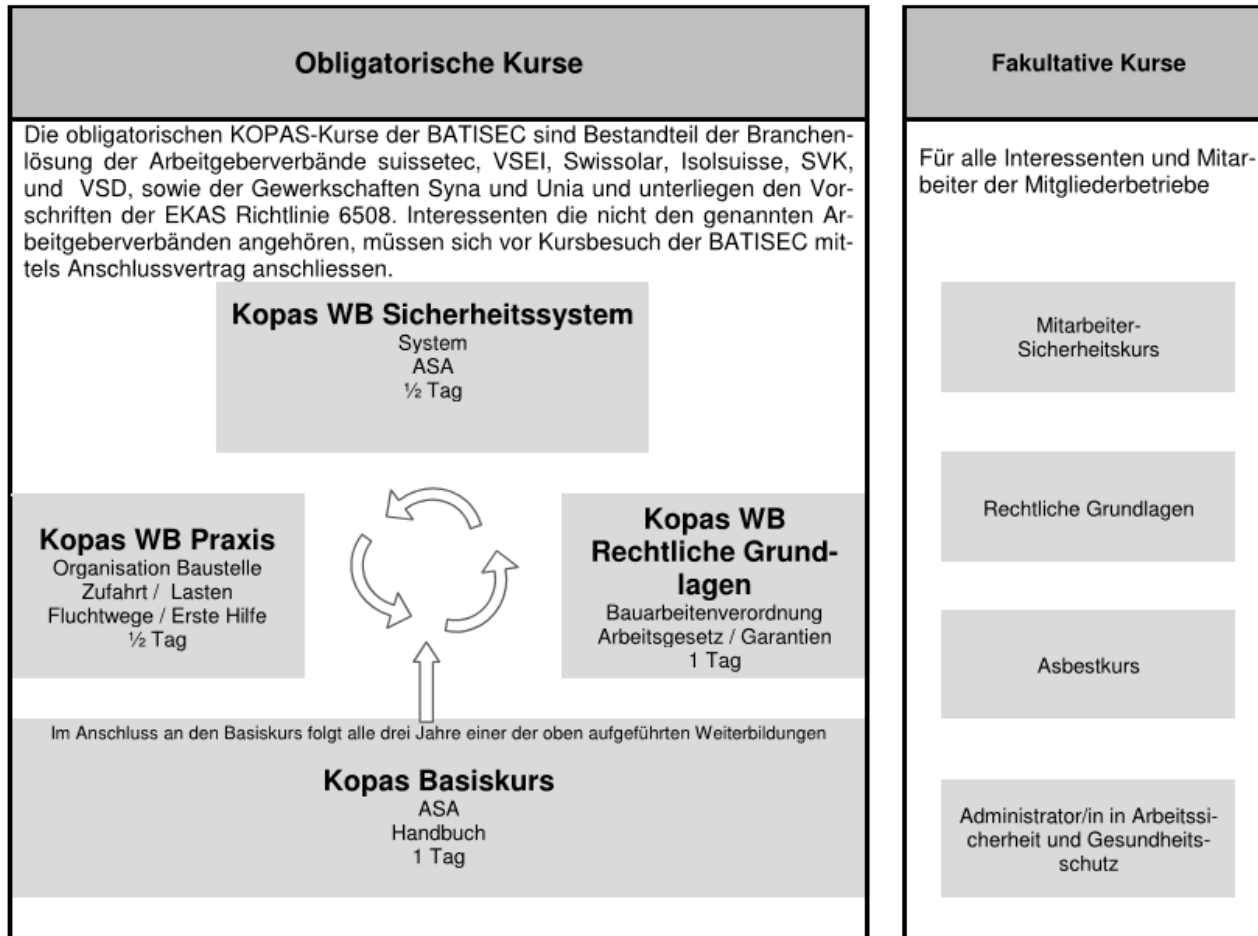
Obligatorische Kurse

Die obligatorischen KOPAS-Kurse der BATISEC sind Bestandteil der Branchenlösung der Arbeitgeberverbände suissetec, VSEI, Swissolar, Isolsuisse, SVK, und VSD, sowie der Gewerkschaften Syna und Unia und unterliegen den Vorschriften der EKAS Richtlinie 6508. Interessenten die nicht den genannten Arbeitgeberverbänden angehören, müssen sich vor Kursbesuch der BATISEC mittels Anschlussvertrag anschliessen.

Kopas WB Sicherheitssystem
System
ASA
½ Tag

Kopas WB Praxis
Organisation Baustelle
Zufahrt / Lasten
Fluchtwege / Erste Hilfe
½ Tag

Kopas WB Rechtliche Grundlagen
Bauarbeitenverordnung
Arbeitsgesetz / Garantien
1 Tag

Im Anschluss an den Basiskurs folgt alle drei Jahre einer der oben aufgeführten Weiterbildungen

Kopas Basiskurs
ASA
Handbuch
1 Tag

Fakultative Kurse

Für alle Interessenten und Mitarbeiter der Mitgliederbetriebe

Mitarbeiter-Sicherheitskurs

Rechtliche Grundlagen

Asbestkurs

Administrator/in in Arbeitssicherheit und Gesundheitsschutz